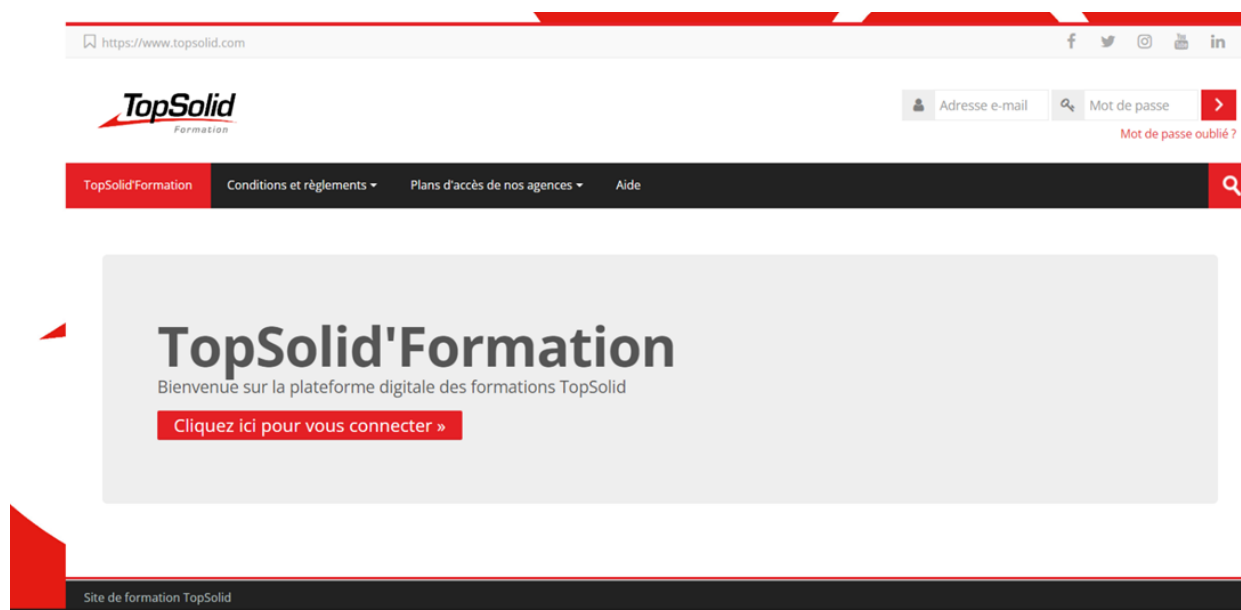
https://www.topsolid.com

TopSolid
Formation

Adresse e-mail
Mot de passe
Mot de passe oublié ?

TopSolid'Formation
Conditions et règlements
Plans d'accès de nos agences
Aide

TopSolid'Formation
Bienvenue sur la plateforme digitale des formations TopSolid
Cliquez ici pour vous connecter »

Site de formation TopSolid